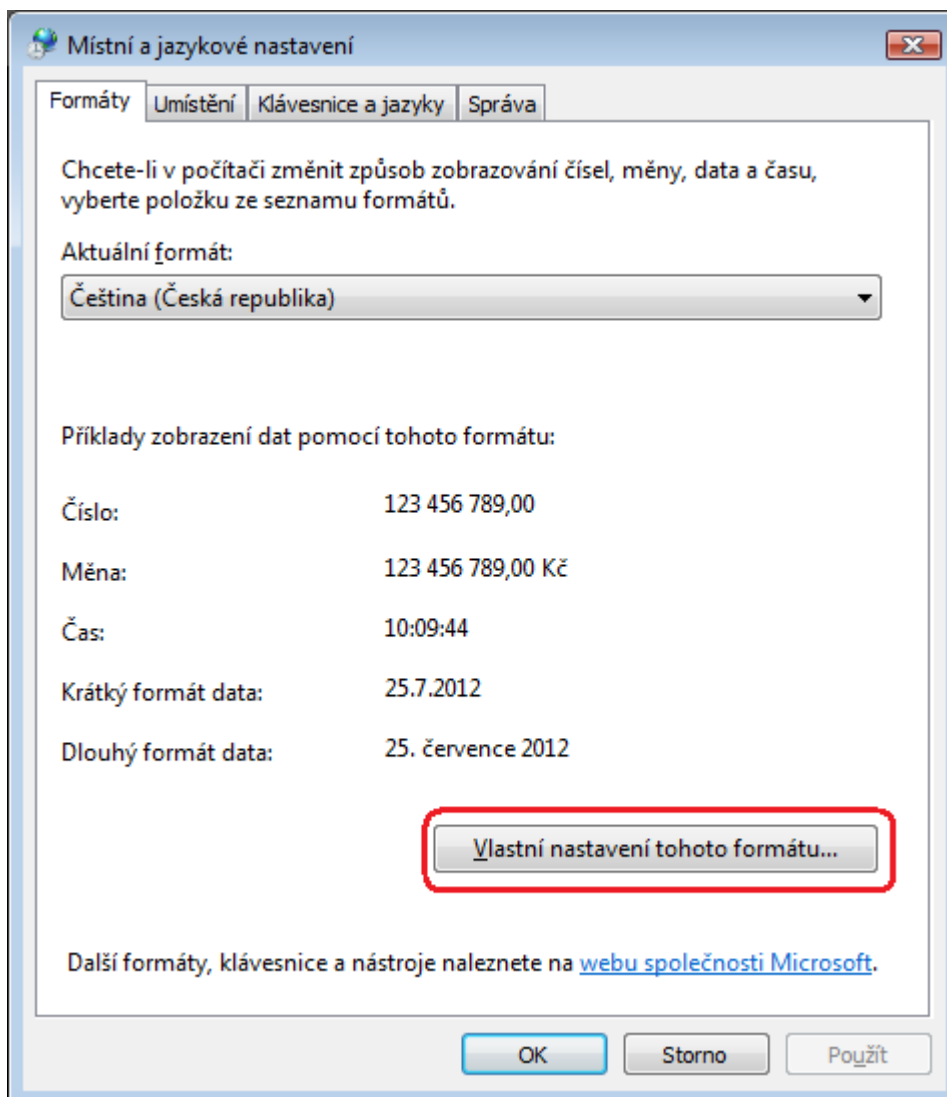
Místní a jazykové nastavení

Formáty | Umístění | Klávesnice a jazyky | Správa

Chcete-li v počítači změnit způsob zobrazování čísel, měny, data a času, vyberte položku ze seznamu formátů.

Aktuální formát:

Čeština (Česká republika)

Příklady zobrazení dat pomocí tohoto formátu:

| | |
|---|---|
| Číslo: | 123 456 789,00 |
| Měna: | 123 456 789,00 Kč |
| Čas: | 10:09:44 |
| Krátký formát data: | 25.7.2012 |
| Dlouhý formát data: | 25. července 2012 |

Vlastní nastavení tohoto formátu...

Další formáty, klávesnice a nástroje naleznete na webu společnosti Microsoft.

OK Storno Použít